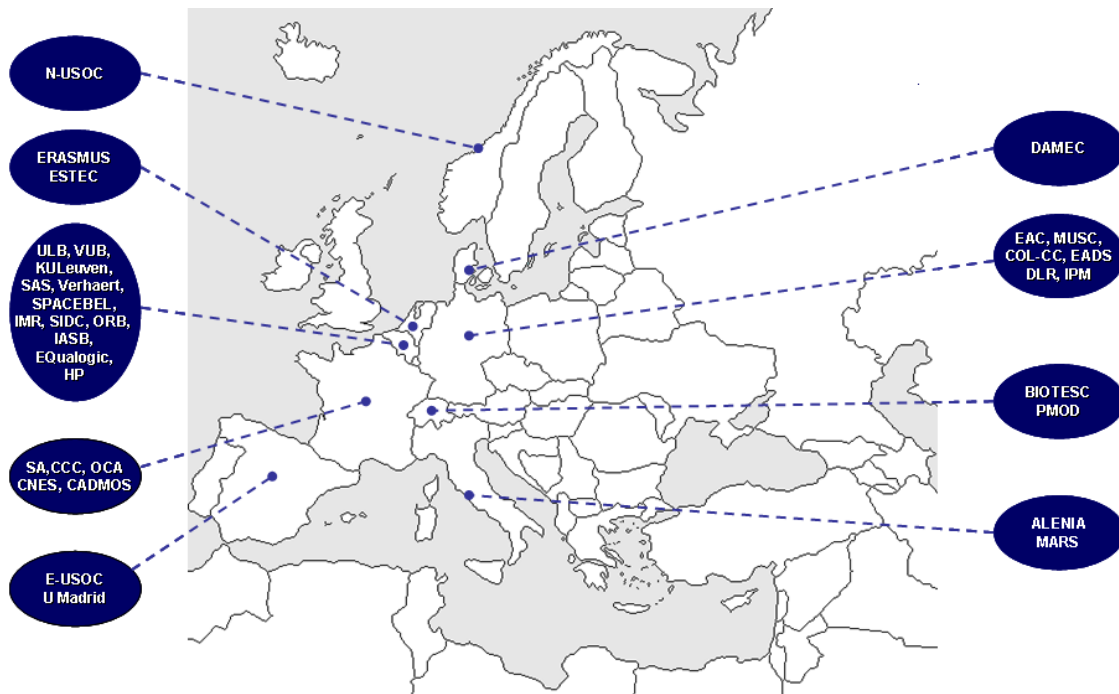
N-USOC

ERASMUS
ESTEC

ULB, VUB, KULeuven, SAS, Verhaert, SPACEBEL, IMR, SIDC, ORB, IASB, EQualogic, HP

SA,CCC, OCA
CNES, CADMOS

E-USOC
U Madrid

DAMEC

EAC, MUSC, COL-CC, EADS
DLR, IPM

BIOTESC
PMOD

ALENIA
MARS